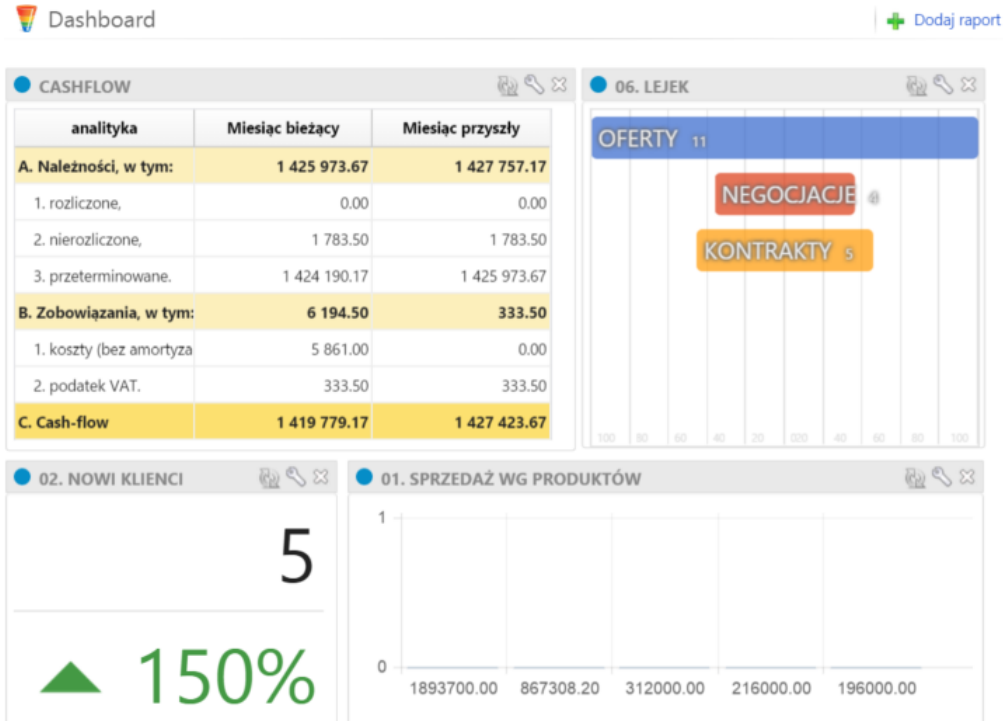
Dashboard

Dodaj raport

CASHFLOW

| analityka | Miesiąc bieżący | Miesiąc przyszły |
|---|---|---|
| A. Należności, w tym: | 1 425 973.67 | 1 427 757.17 |
| 1. rozliczone, | 0.00 | 0.00 |
| 2. nierozliczone, | 1 783.50 | 1 783.50 |
| 3. przeterminowane. | 1 424 190.17 | 1 425 973.67 |
| B. Zobowiązania, w tym: | 6 194.50 | 333.50 |
| 1. koszty (bez amortyza | 5 861.00 | 0.00 |
| 2. podatek VAT. | 333.50 | 333.50 |
| C. Cash-flow | 1 419 779.17 | 1 427 423.67 |

06. LEJEK

OFERTY 11

NEGOCJACJE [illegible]

KONTRAKTY 5

100 80 60 40 20 020 40 60 80 100

02. NOWI KLIENCI

5

150%

01. SPRZEDAŻ WG PRODUKTÓW

1

0

1893700.00 867308.20 312000.00 216000.00 196000.00